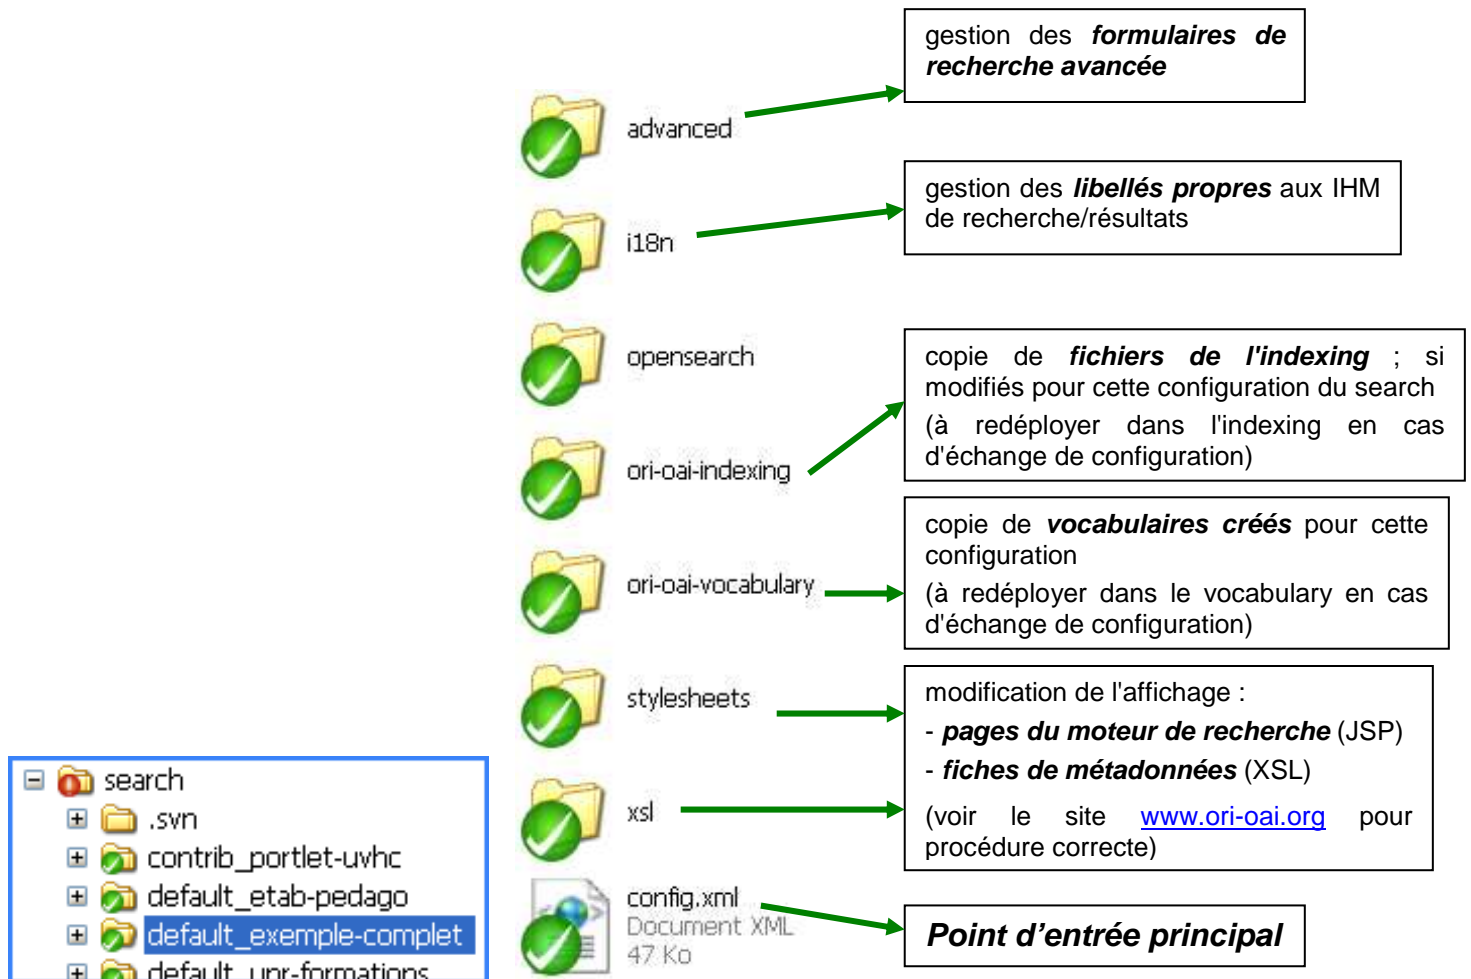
gestion des **formulaires de recherche avancée**

advanced

gestion des **libellés propres** aux IHM de recherche/résultats

i18n

opensearch

copie de **fichiers de l'indexing** ; si modifiés pour cette configuration du search

(à redéployer dans l'indexing en cas d'échange de configuration)

ori-oai-indexing

copie de **vocabulaires créés** pour cette configuration

(à redéployer dans le vocabulary en cas d'échange de configuration)

ori-oai-vocabulary

stylesheets

modification de l'affichage :

- **pages du moteur de recherche** (JSP)

- **fiches de métadonnées** (XSL)

(voir le site www.ori-oai.org pour procédure correcte)

xsl

search
.svn
contrib_portlet-uvhc
default_etab-pedago
default_exemple-complet
default_upr-formations

config.xml
Document XML
47 Ko

**Point d'entrée principal**